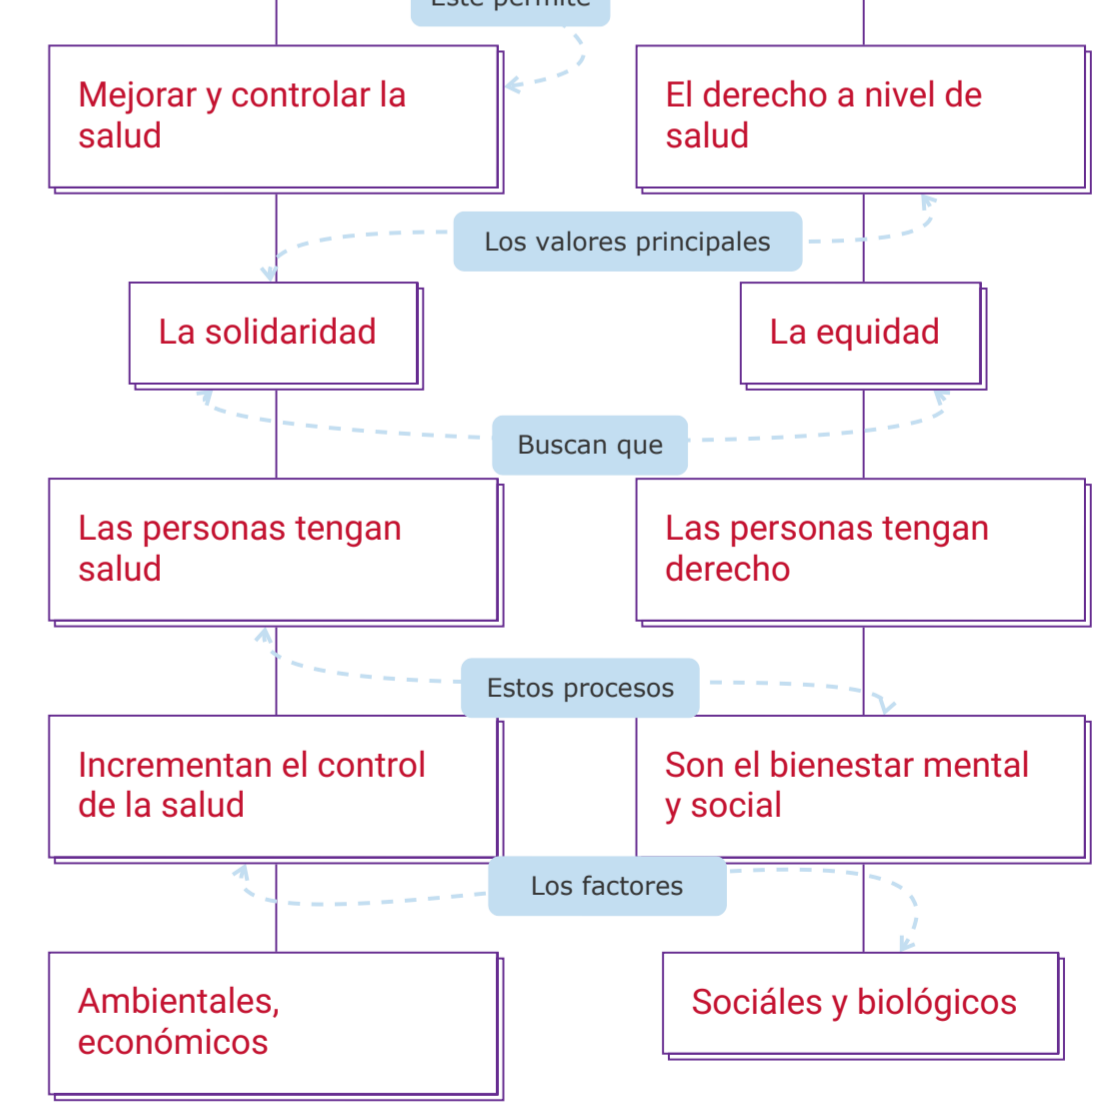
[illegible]

Mejorar y controlar la salud

El derecho a nivel de salud

Los valores principales

La solidaridad

La equidad

Buscan que

Las personas tengan salud

Las personas tengan derecho

Estos procesos

Incrementan el control de la salud

Son el bienestar mental y social

Los factores

Ambientales, económicos

Sociáles y biológicos